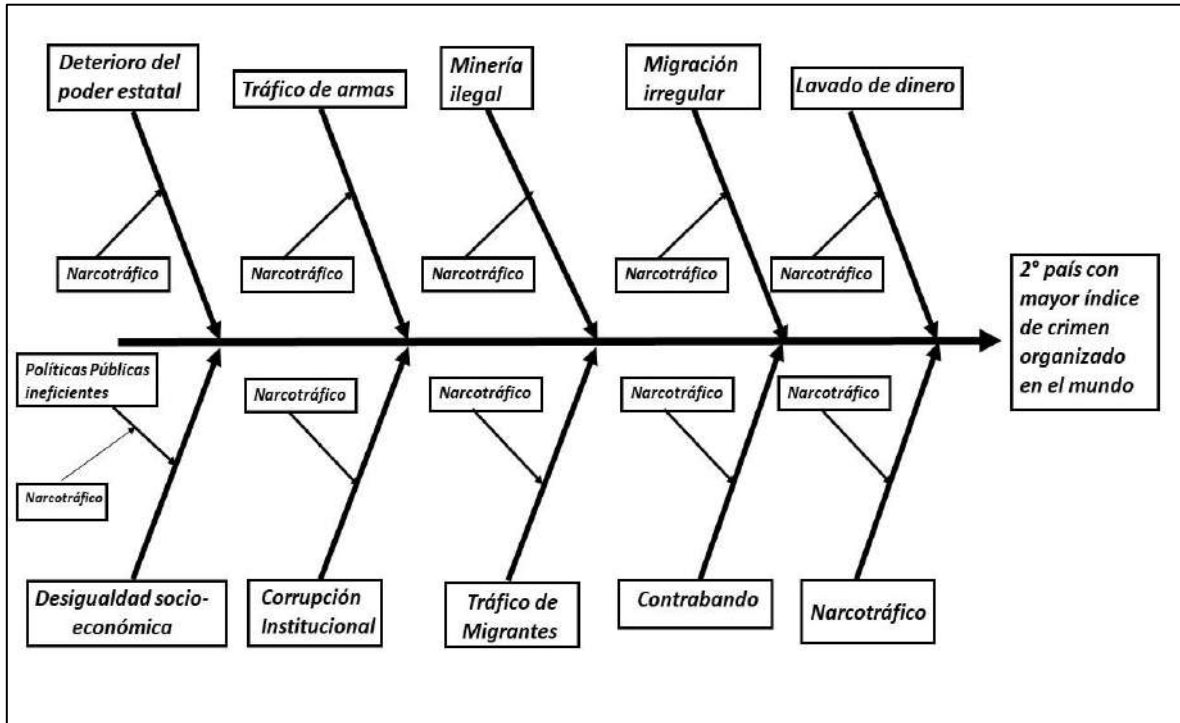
Deterioro del poder estatal

Tráfico de armas

Minería ilegal

Migración irregular

Lavado de dinero

Narcotráfico

Narcotráfico

Narcotráfico

Narcotráfico

Narcotráfico

2° país con mayor índice de crimen organizado en el mundo

Políticas Públicas ineficientes

Narcotráfico

Narcotráfico

Narcotráfico

Narcotráfico

Narcotráfico

Desigualdad socio-económica

Corrupción Institucional

Tráfico de Migrantes

Contrabando

Narcotráfico